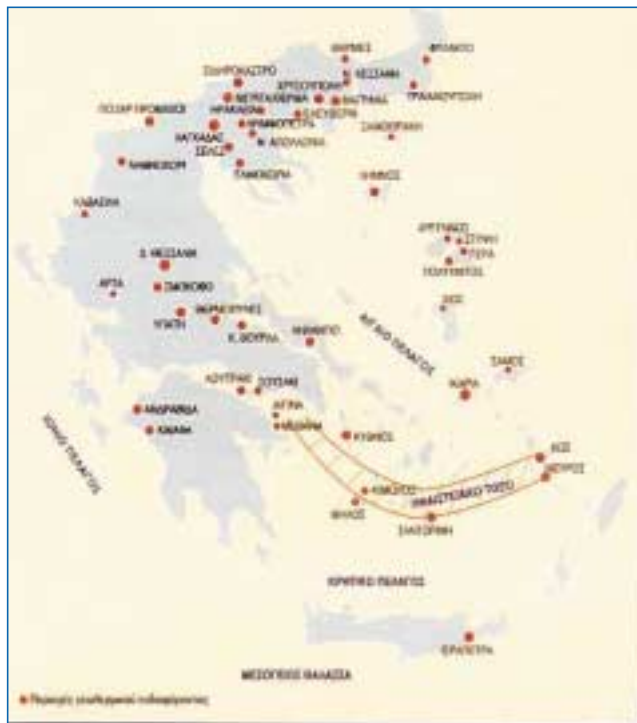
ΦΕΡΡΕΣ
ΦΙΛΙΚΟ
ΣΙΔΗΡΟΚΑΣΤΡΟ
ΝΙΓΡΙΤΑ
ΘΕΡΜΑ
ΒΕΡΓΗ
ΧΡΥΣΟΥΠΟΛΗ
Ν. ΚΕΣΣΑΝΗ
ΠΟΣΑΡ ΠΡΟΜΑΧΩΝ
ΛΑΓΚΑΔΑΣ
ΕΛΕΥΘΕΡΑ
ΣΑΜΟΘΡΑΚΗ
ΣΕΔΕΣ
Ν. ΑΠΟΛΛΩΝΙΑ
ΑΜΥΝΤΑΙΟ
ΠΛΑΤΥΣΤΟΜΟ
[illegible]
ΛΗΜΝΟΣ
ΚΑΒΑΣΙΛΑ
ΑΡΓΕΝΟΣ
Σ. ΜΕΣΣΑΛΙ
ΑΡΤΑ
ΣΜΟΚΟΒΟ
ΥΠΑΤΗ
ΘΕΡΜΟΠΥΛΕΣ
Κ. ΒΟΥΡΛΑ
ΛΟΥΤΡΑΚΙ
ΣΟΥΣΑΚΙ
ΑΙΓΙΝΑ
ΜΕΘΑΝΑ
ΑΝΔΡΙΤΣΑΙΝΑ
ΚΑΙΑΦΑ
ΚΥΘΝΟΣ
ΙΚΑΡΙΑ
ΣΑΜΟΣ
ΚΩΣ
ΝΙΣΥΡΟΣ
ΚΙΜΩΛΟΣ
ΗΦΑΙΣΤΕΙΑΚΟ ΤΟΞΟ
ΜΗΛΟΣ
ΣΑΝΤΟΡΙΝΗ
ΑΙΓΑΙΟ ΠΕΛΑΓΟΣ
ΙΟΝΙΟ ΠΕΛΑΓΟΣ
ΚΡΗΤΙΚΟ ΠΕΛΑΓΟΣ
ΙΕΡΑΠΕΤΡΑ
ΜΕΣΟΓΕΙΟΣ ΘΑΛΑΣΣΑ
Περιοχές γεωθερμικού ενδιαφέροντος